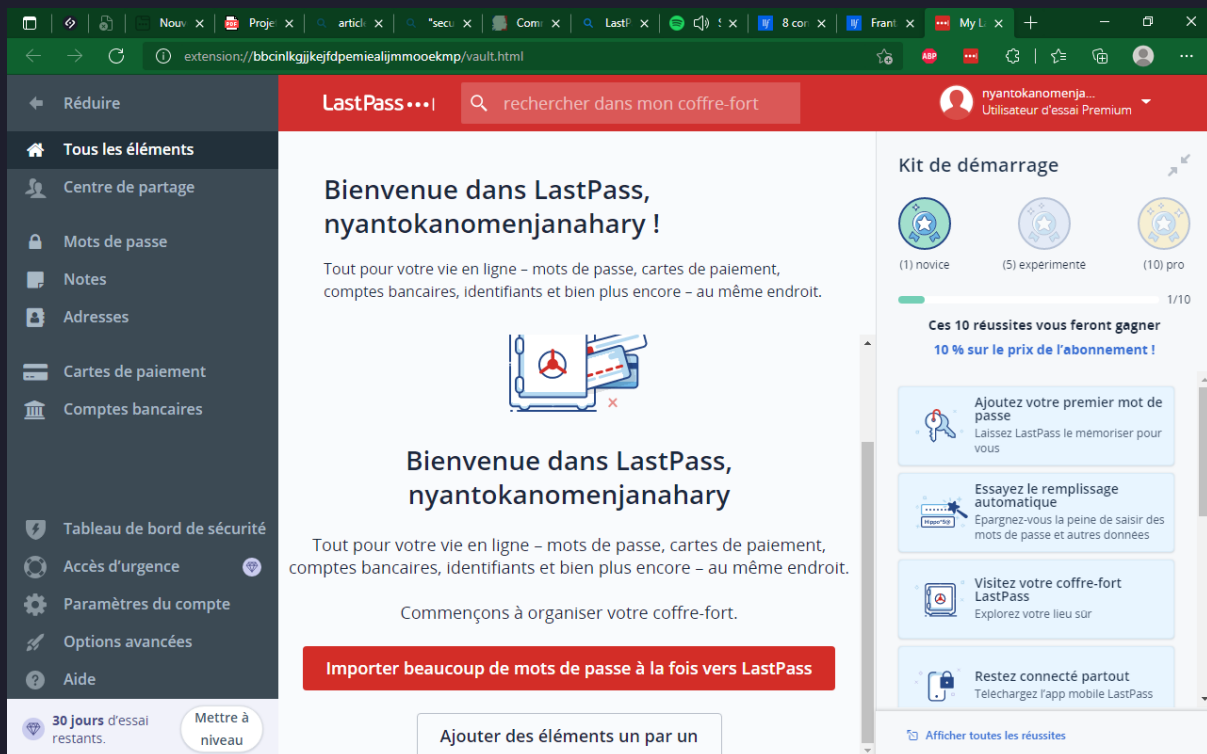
Nouv | Proje | articl | "secu | Comr | LastP | 8 cor | Frant | My L

extension://bbcinlkgjjkejfdpemiealijmmooekmp/vault.html

ABP

Réduire

Tous les éléments

Centre de partage

Mots de passe

Notes

Adresses

Cartes de paiement

Comptes bancaires

Tableau de bord de sécurité

Accès d'urgence

Paramètres du compte

Options avancées

Aide

30 jours d'essai restants.

Mettre à niveau

LastPass •••|

rechercher dans mon coffre-fort

nyantokanomenja...
Utilisateur d'essai Premium

Bienvenue dans LastPass, nyantokanomenjanahary !

Tout pour votre vie en ligne – mots de passe, cartes de paiement, comptes bancaires, identifiants et bien plus encore – au même endroit.

Bienvenue dans LastPass, nyantokanomenjanahary

Tout pour votre vie en ligne – mots de passe, cartes de paiement, comptes bancaires, identifiants et bien plus encore – au même endroit.

Commençons à organiser votre coffre-fort.

Importer beaucoup de mots de passe à la fois vers LastPass

Ajouter des éléments un par un

Kit de démarrage

(1) novice

(5) experimente

(10) pro

1/10

Ces 10 réussites vous feront gagner

10 % sur le prix de l'abonnement !

Ajoutez votre premier mot de passe
Laissez LastPass le mémoriser pour vous

Essayez le remplissage automatique
Épargnez-vous la peine de saisir des mots de passe et autres données

Visitez votre coffre-fort LastPass
Explorez votre lieu sûr

Restez connecté partout
Téléchargez l'app mobile LastPass

Afficher toutes les réussites